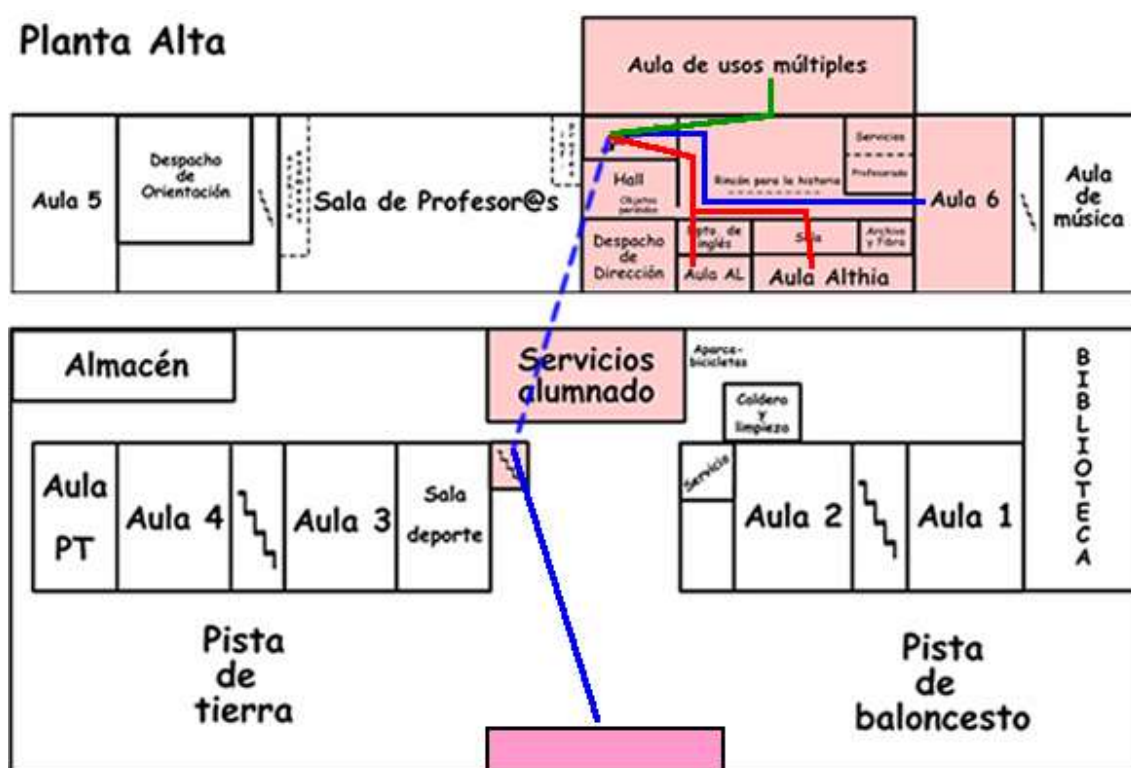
Planta Alta

Aula de usos múltiples

Aula 5

Despacho de Orientación

Sala de Profesor@s

Hall

Objetos perdidos

Rincón para la historia

Servicios

Profesorado

Aula 6

Aula de música

Despacho de Dirección

Dpto. de inglés

Sala

Archivo y Fibra

Aula AL

Aula Althia

Almacén

Servicios alumnado

Aparcabicicletas

Caldera y limpieza

BIBLIOTECA

Aula PT

Aula 4

Aula 3

Sala deporte

Servicio

Aula 2

Aula 1

Pista de tierra

Pista de baloncesto